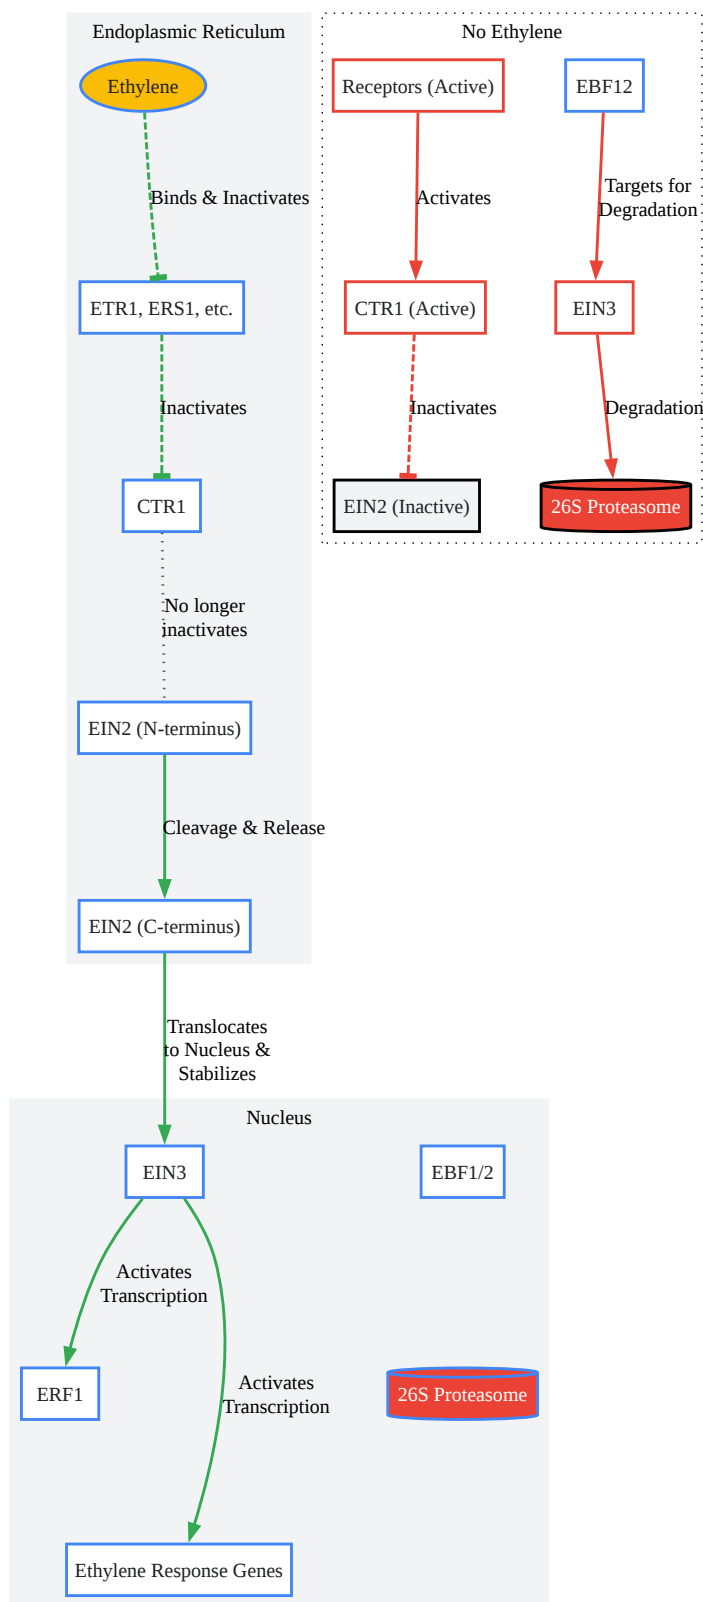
Endoplasmic Reticulum

Ethylene

Binds & Inactivates

ETR1, ERS1, etc.

Inactivates

CTR1

No longer inactivates

EIN2 (N-terminus)

Cleavage & Release

EIN2 (C-terminus)

No Ethylene

Receptors (Active)

Activates

CTR1 (Active)

Inactivates

EIN2 (Inactive)

EBF12

Targets for Degradation

EIN3

Degradation

26S Proteasome

Translocates to Nucleus & Stabilizes

Nucleus

EIN3

EBF1/2

Activates Transcription

ERF1

Activates Transcription

26S Proteasome

Ethylene Response Genes